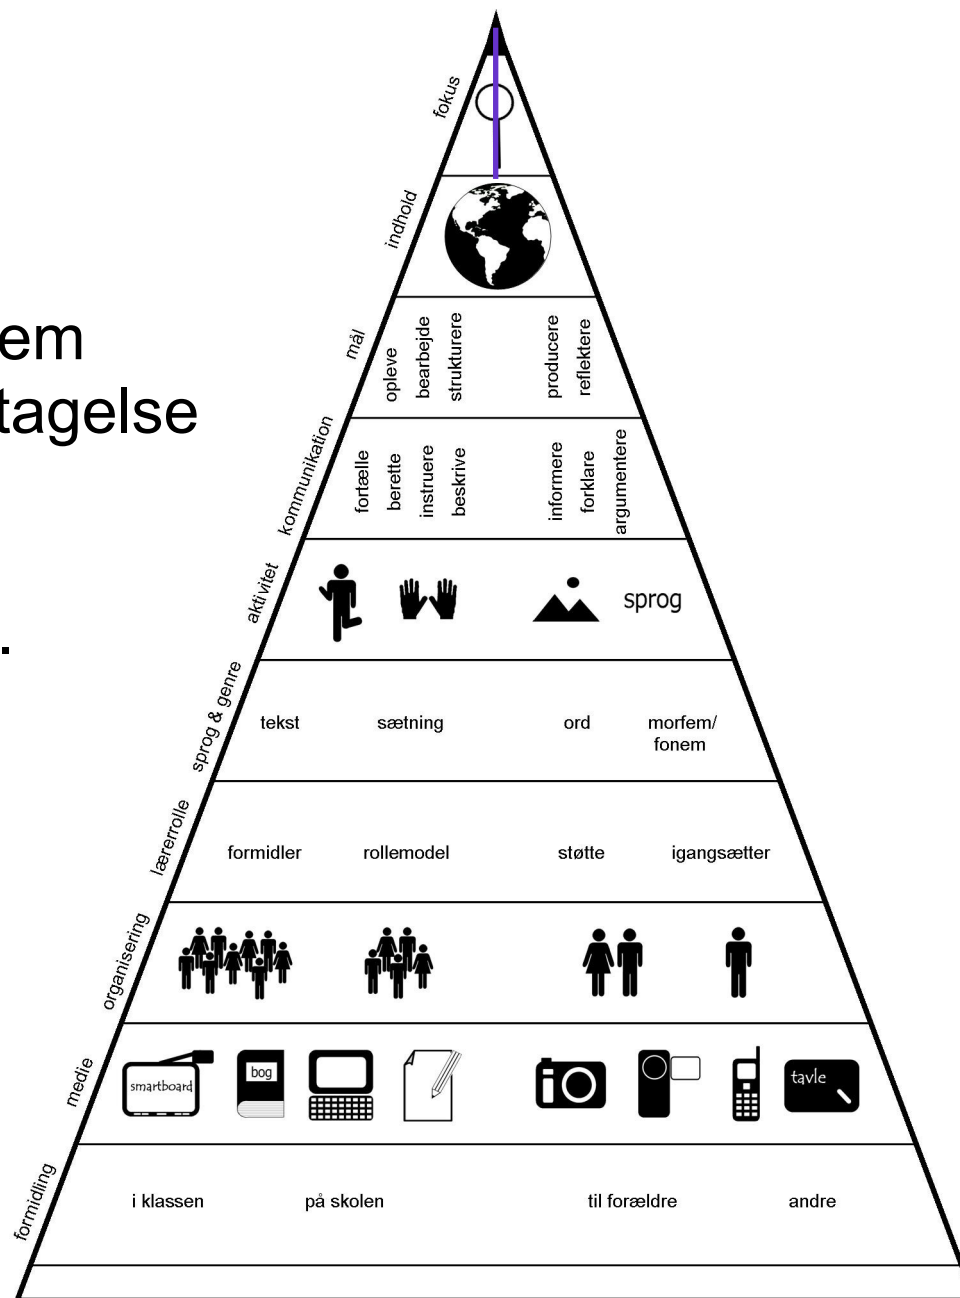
em
tagelse

fokus

indhold

mål
opleve
bearbejde
strukturere
producere
reflektere

kommunikation
fortælle
berette
instruere
beskrive
informere
forklare
argumentere

aktivitet
sprog

sprog & genre
tekst
sætning
ord
morfem/ fonem

lærerrolle
formidler
rollemodel
støtte
igangsætter

organisering

medie
smartboard
bog
tavle

formidling
i klassen
på skolen
til forældre
andre